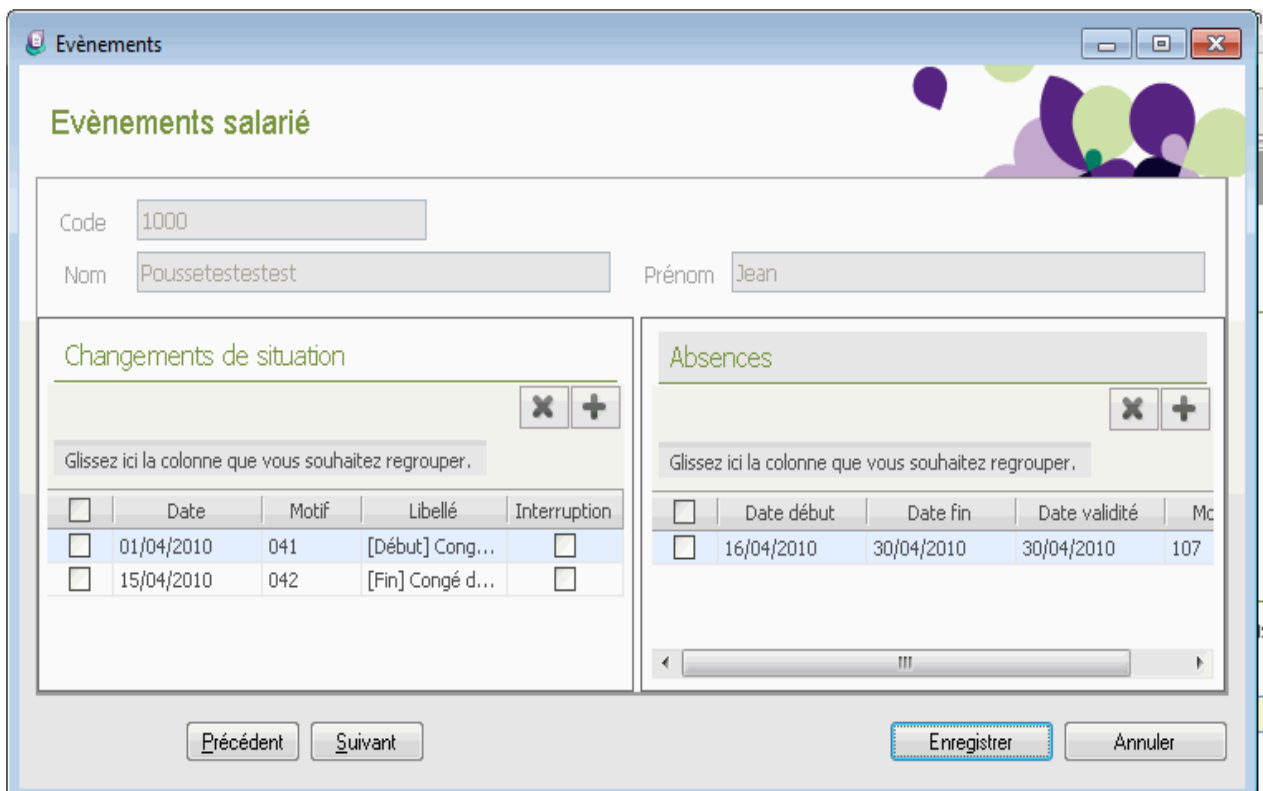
Evènements

Evènements salarié

Code 1000

Nom Poussetestestest

Prénom Jean

Changements de situation

Glissez ici la colonne que vous souhaitez regrouper.

| | Date | Motif | Libellé | Interruption |
|---|---|---|---|---|
| | 01/04/2010 | 041 | [Début] Cong... | |
| | 15/04/2010 | 042 | [Fin] Congé d... | |

Absences

Glissez ici la colonne que vous souhaitez regrouper.

| | Date début | Date fin | Date validité | Mo |
|---|---|---|---|---|
| | 16/04/2010 | 30/04/2010 | 30/04/2010 | 107 |

Précédent Suivant Enregistrer Annuler